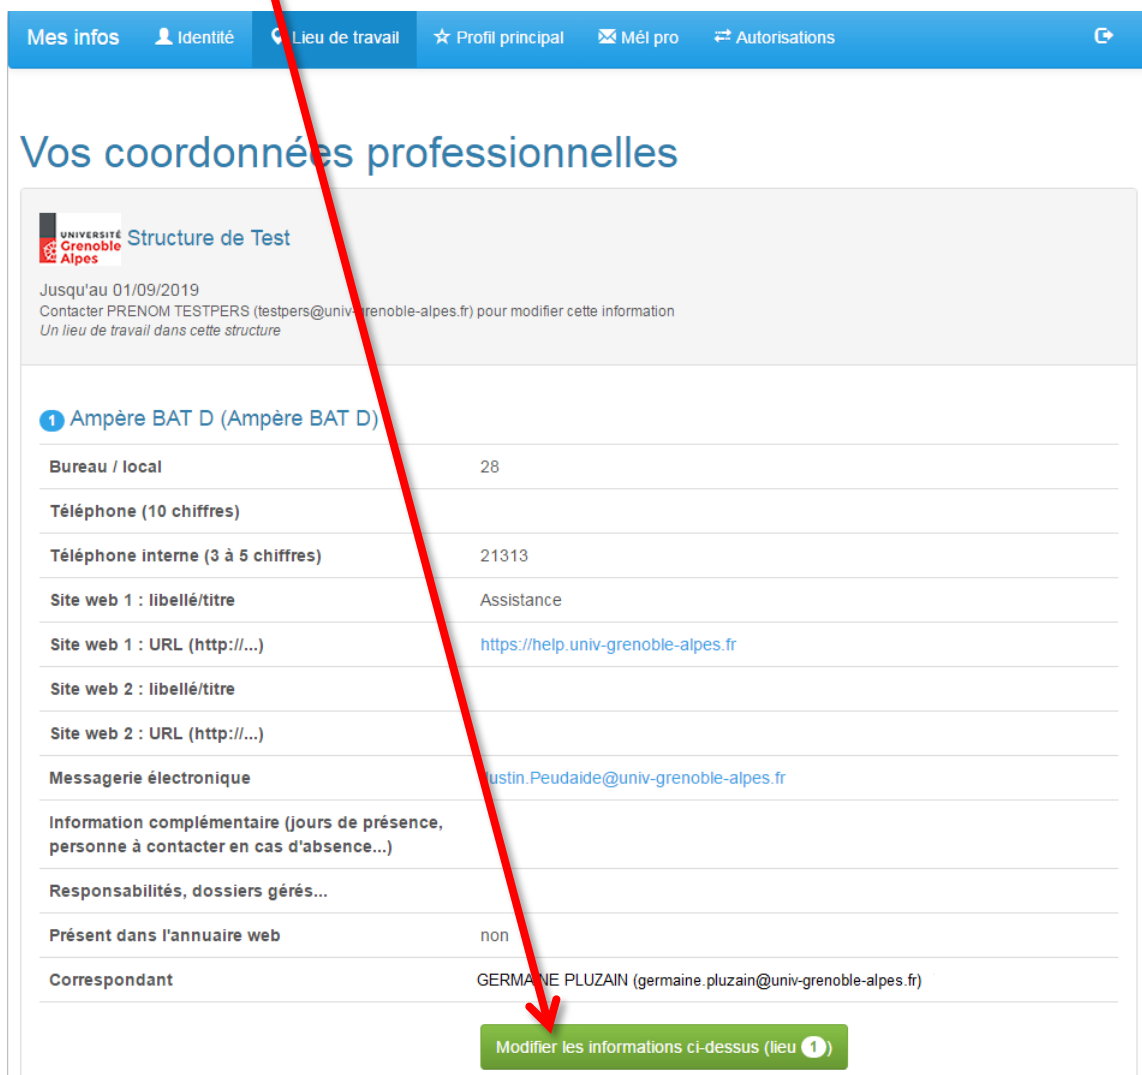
Mes infos Identité Lieu de travail Profil principal Mél pro Autorisations

Vos coordonnées professionnelles

UNIVERSITÉ Grenoble Alpes Structure de Test

Jusqu'au 01/09/2019
Contacter PRENOM TESTPERS (testpers@univ-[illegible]renoble-alpes.fr) pour modifier cette information
Un lieu de travail dans cette structure

1 Ampère BAT D (Ampère BAT D)

| | |
|---|---|
| Bureau / local | 28 |
| Téléphone (10 chiffres) | |
| Téléphone interne (3 à 5 chiffres) | 21313 |
| Site web 1 : libellé/titre | Assistance |
| Site web 1 : URL (http://...) | https://help.univ-grenoble-alpes.fr |
| Site web 2 : libellé/titre | |
| Site web 2 : URL (http://...) | |
| Messagerie électronique | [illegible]ustin.Peudaide@univ-grenoble-alpes.fr |
| Information complémentaire (jours de présence, personne à contacter en cas d'absence...) | |
| Responsabilités, dossiers gérés... | |
| Présent dans l'annuaire web | non |
| Correspondant | GERMA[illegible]NE PLUZAIN (germaine.pluzain@univ-grenoble-alpes.fr) |

Modifier les informations ci-dessus (lieu 1)